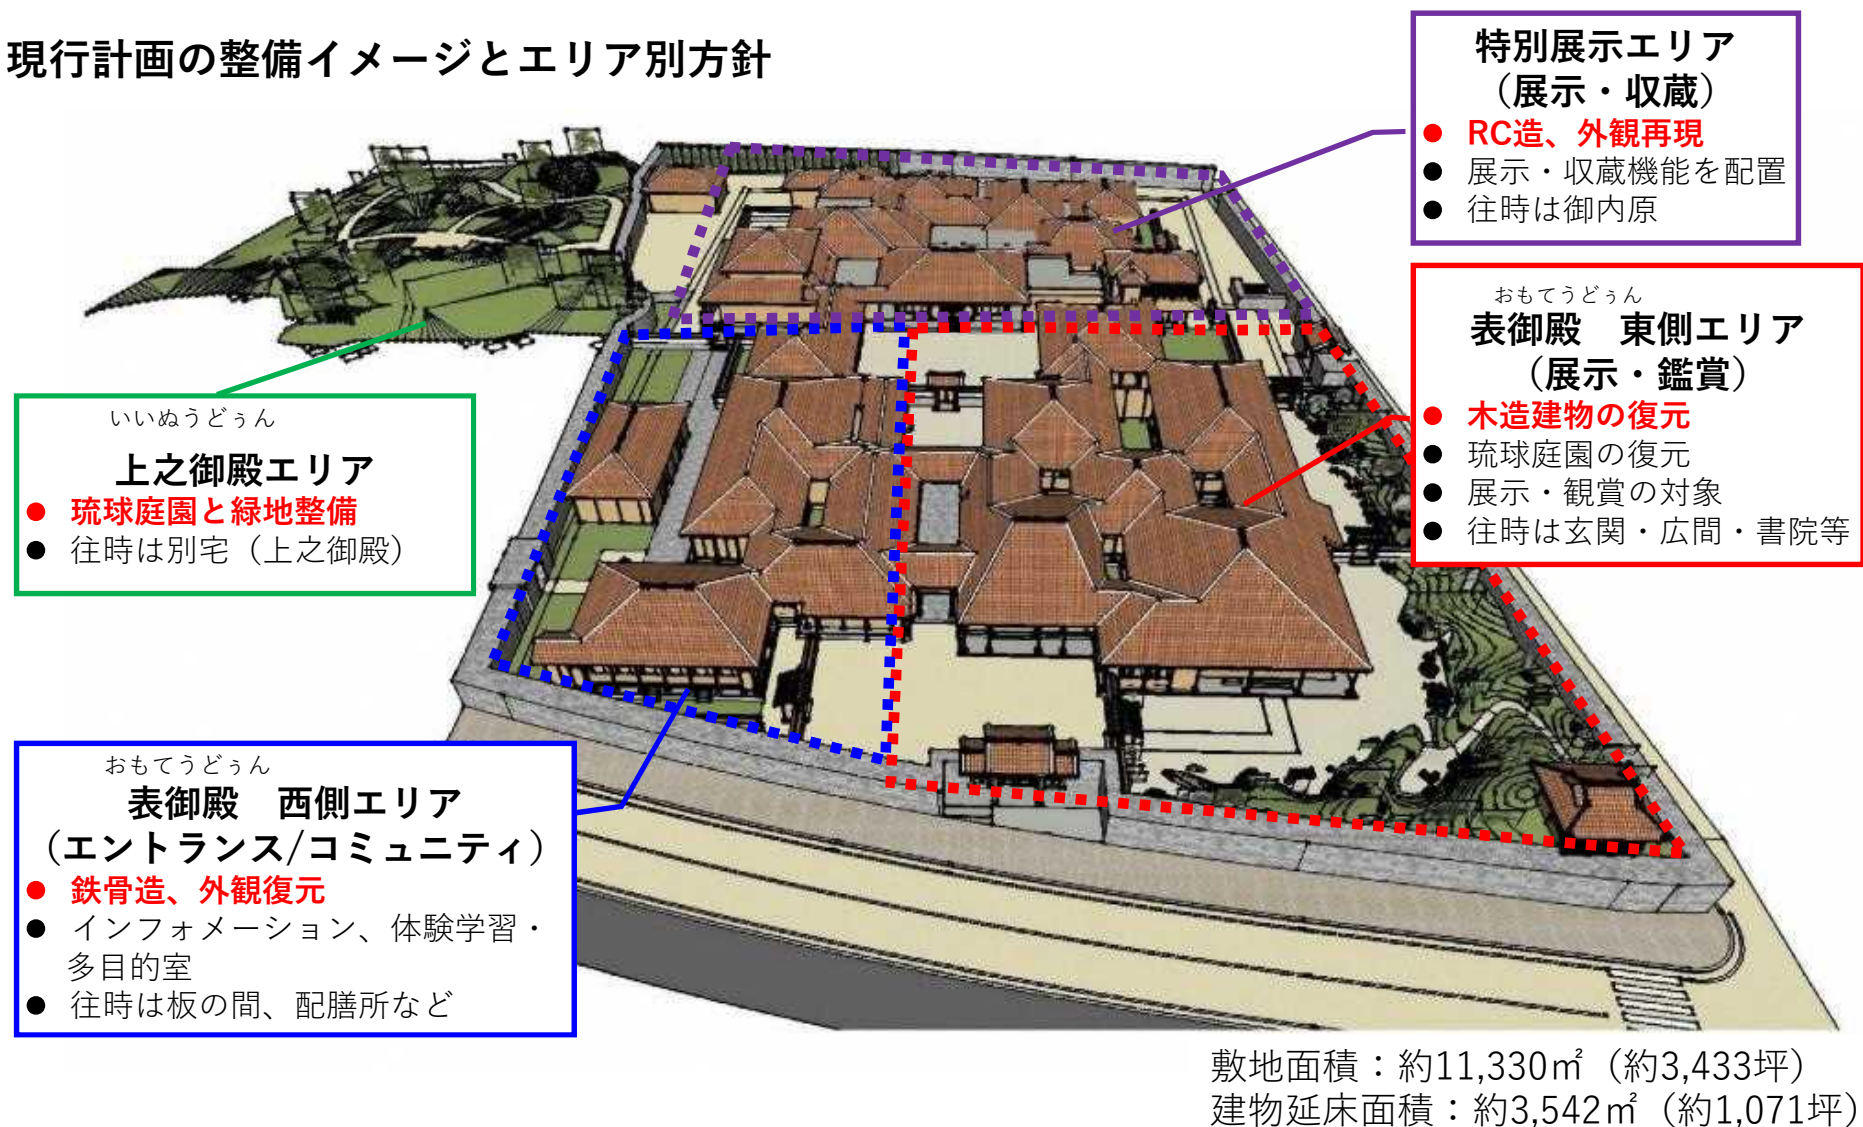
現行計画の整備イメージとエリア別方針

特別展示エリア
（展示・収蔵）
● RC造、外観再現
● 展示・収蔵機能を配置
● 往時は御内原

おもてうどぅん
表御殿　東側エリア
（展示・鑑賞）
● 木造建物の復元
● 琉球庭園の復元
● 展示・観賞の対象
● 往時は玄関・広間・書院等

いいぬうどぅん
上之御殿エリア
● 琉球庭園と緑地整備
● 往時は別宅（上之御殿）

おもてうどぅん
表御殿　西側エリア
（エントランス/コミュニティ）
● 鉄骨造、外観復元
● インフォメーション、体験学習・多目的室
● 往時は板の間、配膳所など

敷地面積：約11,330㎡（約3,433坪）
建物延床面積：約3,542㎡（約1,071坪）